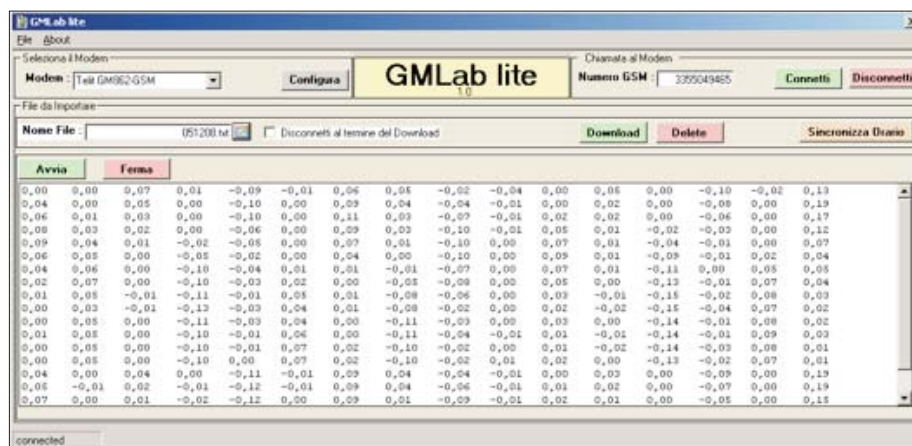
GMLab lite

File About

Seleziona il Modem

Modem : Telit GM862-GSM

Configura

GMLab lite
1.0

Chiamata al Modem

Numero GSM : 3355049465

Connetti

Disconnetti

File da Importare

Nome File : 051208.txt

Disconnetti al termine del Download

Download

Delete

Sincronizza Orario

Avvia

Ferma

0,00 0,00 0,07 0,01 -0,09 -0,01 0,06 0,05 -0,02 -0,04 0,00 0,05 0,00 -0,10 -0,02 0,13
0,04 0,00 0,05 0,00 -0,10 0,00 0,09 0,04 -0,04 -0,01 0,00 0,02 0,00 -0,08 0,00 0,19
0,06 0,01 0,03 0,00 -0,10 0,00 0,11 0,03 -0,07 -0,01 0,02 0,02 0,00 -0,06 0,00 0,17
0,08 0,03 0,02 0,00 -0,06 0,00 0,09 0,03 -0,10 -0,01 0,05 0,01 -0,02 -0,03 0,00 0,12
0,09 0,04 0,01 -0,02 -0,05 0,00 0,07 0,01 -0,10 0,00 0,07 0,01 -0,04 -0,01 0,00 0,07
0,06 0,05 0,00 -0,05 -0,02 0,00 0,04 0,00 -0,10 0,00 0,09 0,01 -0,09 -0,01 0,02 0,04
0,04 0,06 0,00 -0,10 -0,04 0,01 0,01 -0,01 -0,07 0,00 0,07 0,01 -0,11 0,00 0,05 0,05
0,02 0,07 0,00 -0,10 -0,03 0,02 0,00 -0,05 -0,08 0,00 0,05 0,00 -0,13 -0,01 0,07 0,04
0,01 0,05 -0,01 -0,11 -0,01 0,05 0,01 -0,08 -0,06 0,00 0,03 -0,01 -0,15 -0,02 0,08 0,03
0,00 0,03 -0,01 -0,13 -0,03 0,04 0,01 -0,08 -0,02 0,00 0,02 -0,02 -0,15 -0,04 0,07 0,02
0,00 0,05 0,00 -0,11 -0,03 0,04 0,00 -0,11 -0,03 0,00 0,03 0,00 -0,14 -0,01 0,08 0,02
0,01 0,08 0,00 -0,10 -0,01 0,06 0,00 -0,11 -0,04 -0,01 0,01 -0,01 -0,14 -0,01 0,09 0,03
0,00 0,05 0,00 -0,10 -0,01 0,07 0,02 -0,10 -0,02 0,00 0,01 -0,02 -0,14 -0,03 0,08 0,01
0,00 0,05 0,00 -0,10 0,00 0,07 0,02 -0,10 -0,02 0,01 0,02 0,00 -0,13 -0,02 0,07 0,01
0,04 0,00 0,04 0,00 -0,11 -0,01 0,09 0,04 -0,04 -0,01 0,00 0,03 0,00 -0,09 0,00 0,19
0,05 -0,01 0,02 -0,01 -0,12 -0,01 0,09 0,04 -0,06 -0,01 0,01 0,02 0,00 -0,07 0,00 0,19
0,07 0,00 0,01 -0,02 -0,12 0,00 0,09 0,01 -0,09 -0,01 0,02 0,01 0,00 -0,05 0,00 0,15

connected